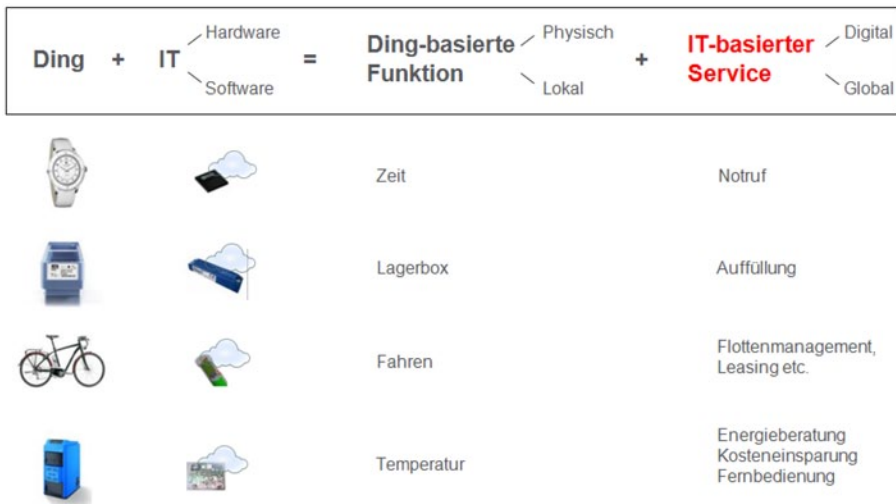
Ding + IT Hardware Software = Ding-basierte Funktion Physisch Lokal + IT-basierter Service Digital Global

Zeit

Notruf

Lagerbox

Auffüllung

Fahren

Flottenmanagement, Leasing etc.

Temperatur

Energieberatung
Kosteneinsparung
Fernbedienung